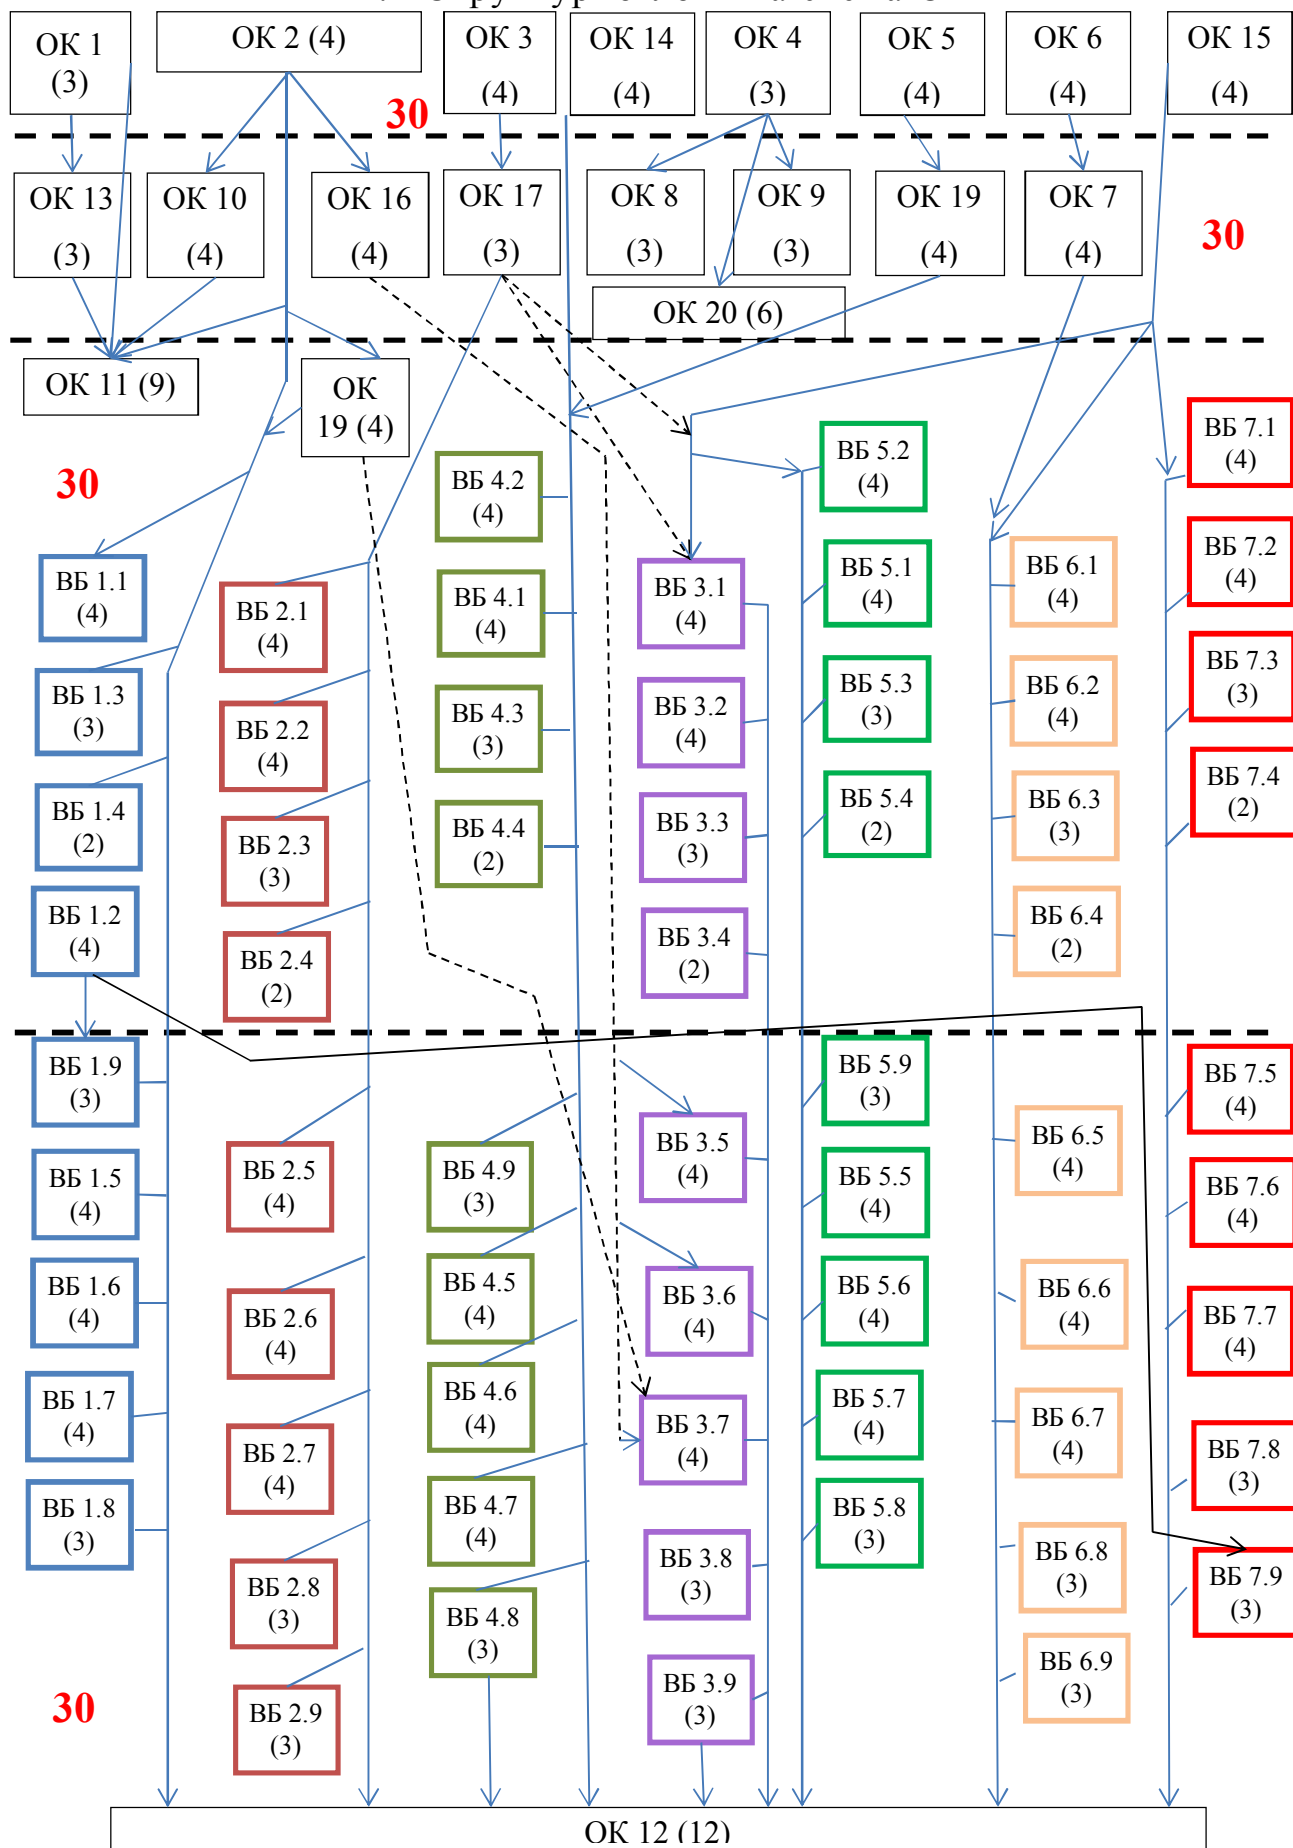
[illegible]

ОК 1 (3)

ОК 2 (4)

ОК 3 (4)

ОК 14 (4)

ОК 4 (3)

ОК 5 (4)

ОК 6 (4)

ОК 15 (4)

30

ОК 13 (3)

ОК 10 (4)

ОК 16 (4)

ОК 17 (3)

ОК 8 (3)

ОК 9 (3)

ОК 19 (4)

ОК 7 (4)

30

ОК 20 (6)

ОК 11 (9)

ОК 19 (4)

30

ВБ 1.1 (4)

ВБ 1.3 (3)

ВБ 1.4 (2)

ВБ 1.2 (4)

ВБ 2.1 (4)

ВБ 2.2 (4)

ВБ 2.3 (3)

ВБ 2.4 (2)

ВБ 4.2 (4)

ВБ 4.1 (4)

ВБ 4.3 (3)

ВБ 4.4 (2)

ВБ 3.1 (4)

ВБ 3.2 (4)

ВБ 3.3 (3)

ВБ 3.4 (2)

ВБ 5.2 (4)

ВБ 5.1 (4)

ВБ 5.3 (3)

ВБ 5.4 (2)

ВБ 6.1 (4)

ВБ 6.2 (4)

ВБ 6.3 (3)

ВБ 6.4 (2)

ВБ 7.1 (4)

ВБ 7.2 (4)

ВБ 7.3 (3)

ВБ 7.4 (2)

ВБ 1.9 (3)

ВБ 1.5 (4)

ВБ 1.6 (4)

ВБ 1.7 (4)

ВБ 1.8 (3)

ВБ 2.5 (4)

ВБ 2.6 (4)

ВБ 2.7 (4)

ВБ 2.8 (3)

ВБ 2.9 (3)

ВБ 4.9 (3)

ВБ 4.5 (4)

ВБ 4.6 (4)

ВБ 4.7 (4)

ВБ 4.8 (3)

ВБ 3.5 (4)

ВБ 3.6 (4)

ВБ 3.7 (4)

ВБ 3.8 (3)

ВБ 3.9 (3)

ВБ 5.9 (3)

ВБ 5.5 (4)

ВБ 5.6 (4)

ВБ 5.7 (4)

ВБ 5.8 (3)

ВБ 6.5 (4)

ВБ 6.6 (4)

ВБ 6.7 (4)

ВБ 6.8 (3)

ВБ 6.9 (3)

ВБ 7.5 (4)

ВБ 7.6 (4)

ВБ 7.7 (4)

ВБ 7.8 (3)

ВБ 7.9 (3)

30

ОК 12 (12)